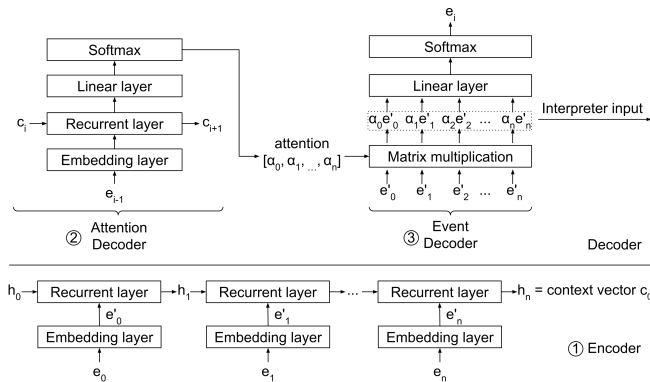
Softmax

Linear layer

$c_i$ Recurrent layer $c_{i+1}$

Embedding layer

$e_{i-1}$

② Attention Decoder

attention $[\alpha_0, \alpha_1, ..., \alpha_n]$

$e_i$

Softmax

Linear layer

$\alpha_0 e'_0$ $\alpha_1 e'_1$ $\alpha_2 e'_2$ ... $\alpha_n e'_n$

Interpreter input

Matrix multiplication

$e'_0$ $e'_1$ $e'_2$ ... $e'_n$

③ Event Decoder

Decoder

$h_0$ Recurrent layer $h_1$ Recurrent layer ... Recurrent layer $h_n$ = context vector $c_0$

$e'_0$ $e'_1$ $e'_n$

Embedding layer Embedding layer Embedding layer

$e_0$ $e_1$ $e_n$

① Encoder